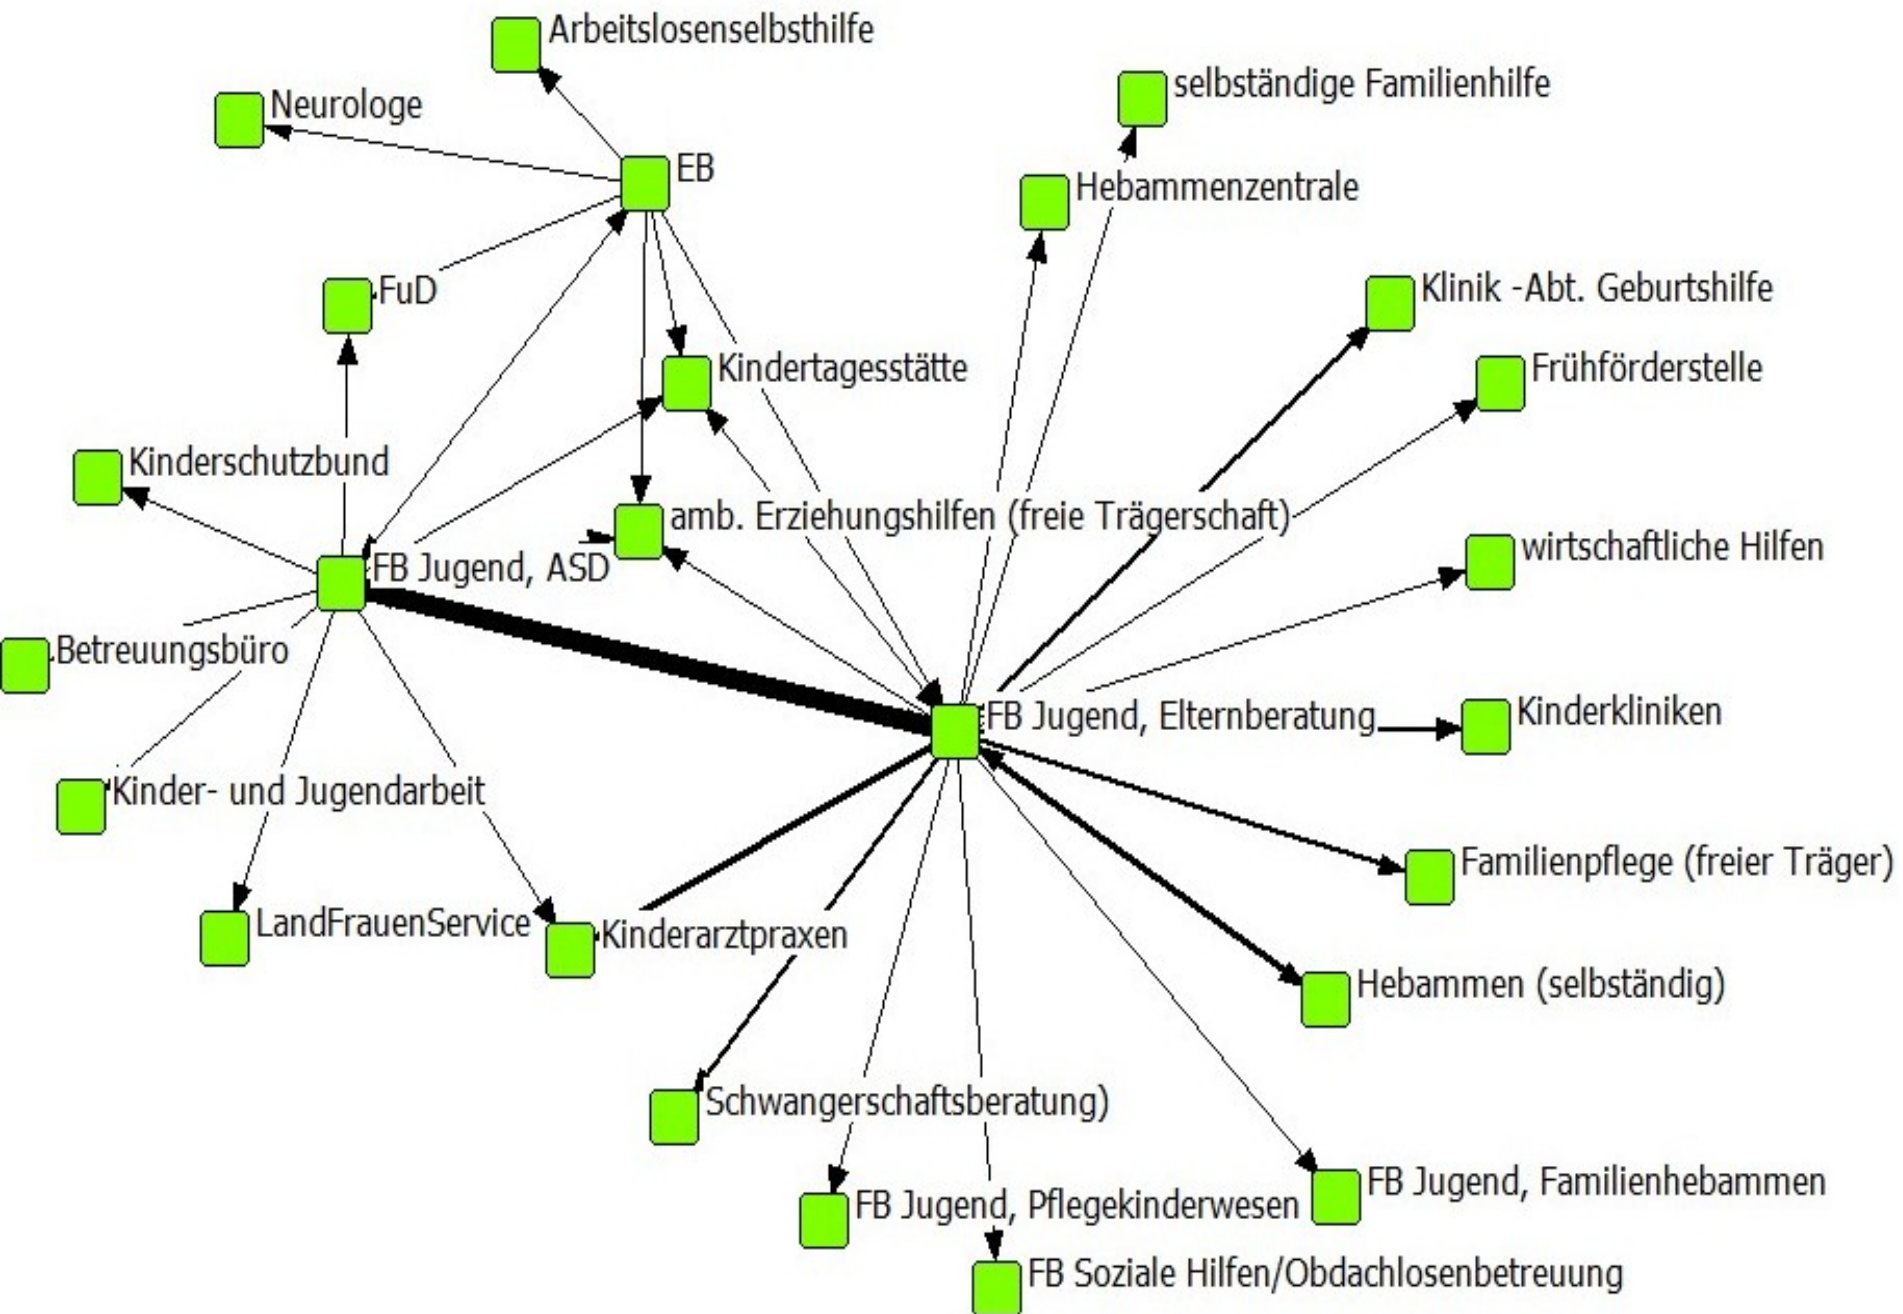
Arbeitslosenselbsthilfe
Neurologe
EB
selbständige Familienhilfe
Hebammenzentrale
FuD
Klinik -Abt. Geburtshilfe
Kindertagesstätte
Frühförderstelle
Kinderschutzbund
amb. Erziehungshilfen (freie Trägerschaft)
wirtschaftliche Hilfen
FB Jugend, ASD
Betreuungsbüro
FB Jugend, Elternberatung
Kinderkliniken
Kinder- und Jugendarbeit
Familienpflege (freier Träger)
LandFrauenService
Kinderarztpraxen
Hebammen (selbständig)
Schwangerschaftsberatung)
FB Jugend, Familienhebammen
FB Jugend, Pflegekinderwesen
FB Soziale Hilfen/Obdachlosenbetreuung